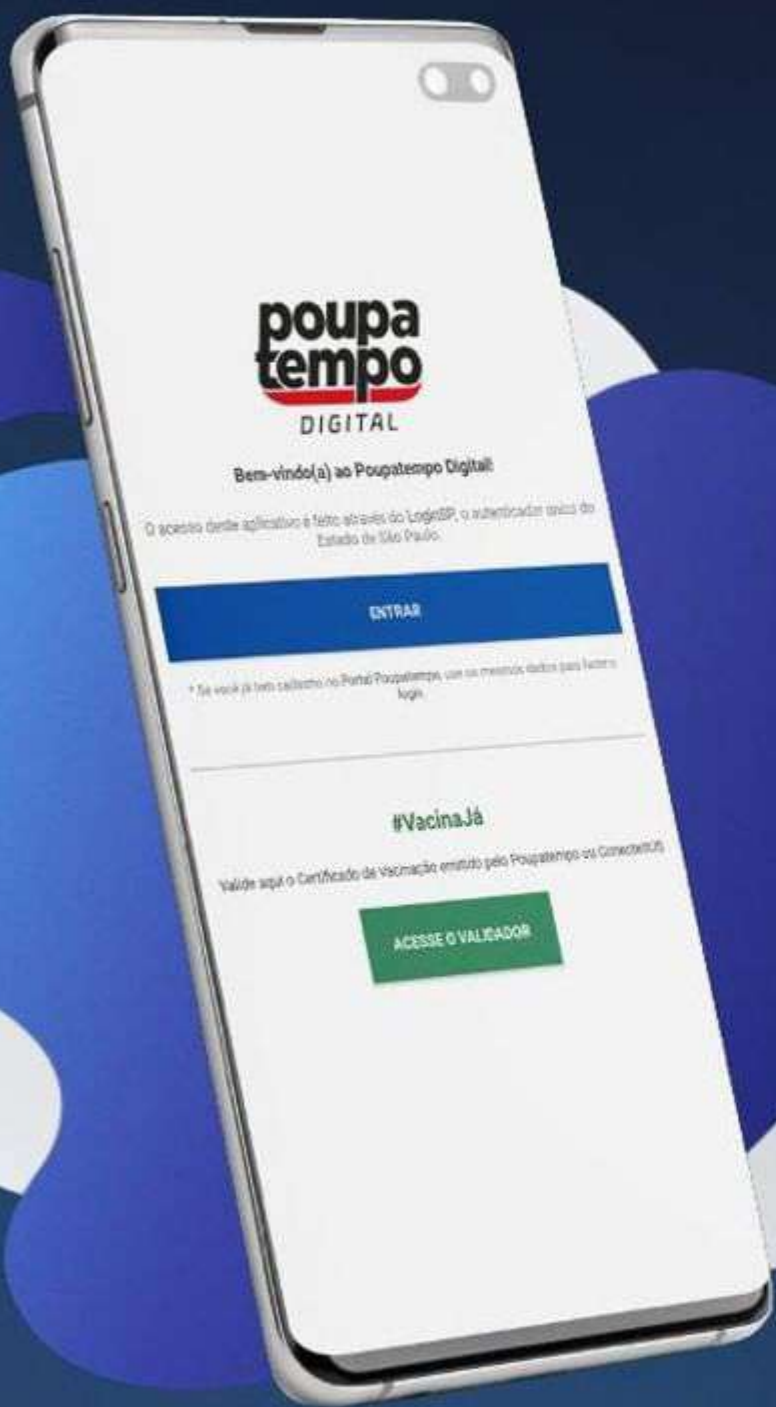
poupa
tempo
DIGITAL

Bem-vindo(a) ao Poupatempo Digital!

O acesso deste aplicativo é feito através do LoginSP, o autenticador único do Estado de São Paulo.

ENTRAR

* Se você já tem cadastro no Portal Poupatempo, use os mesmos dados para fazer o login.

#VacinaJá

Valide aqui o Certificado de Vacinação emitido pelo Poupatempo ou ConecteSUS

ACESSE O VALIDADOR